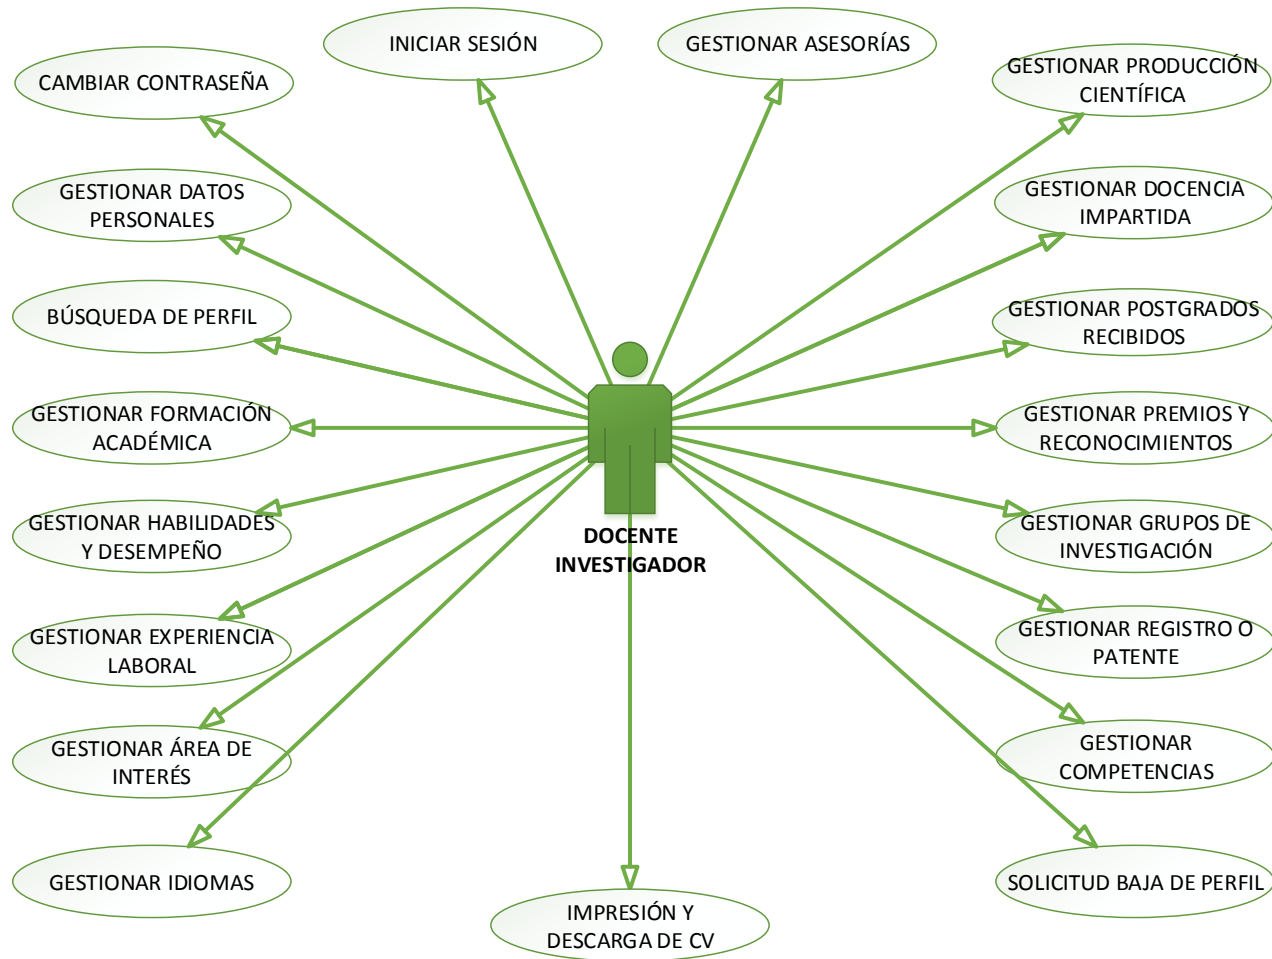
INICIAR SESIÓN

GESTIONAR ASESORÍAS

CAMBIAR CONTRASEÑA

GESTIONAR PRODUCCIÓN CIENTÍFICA

GESTIONAR DATOS PERSONALES

GESTIONAR DOCENCIA IMPARTIDA

BÚSQUEDA DE PERFIL

GESTIONAR POSTGRADOS RECIBIDOS

GESTIONAR FORMACIÓN ACADÉMICA

GESTIONAR PREMIOS Y RECONOCIMIENTOS

GESTIONAR HABILIDADES Y DESEMPEÑO

DOCENTE INVESTIGADOR

GESTIONAR GRUPOS DE INVESTIGACIÓN

GESTIONAR EXPERIENCIA LABORAL

GESTIONAR REGISTRO O PATENTE

GESTIONAR ÁREA DE INTERÉS

GESTIONAR COMPETENCIAS

GESTIONAR IDIOMAS

SOLICITUD BAJA DE PERFIL

IMPRESIÓN Y DESCARGA DE CV